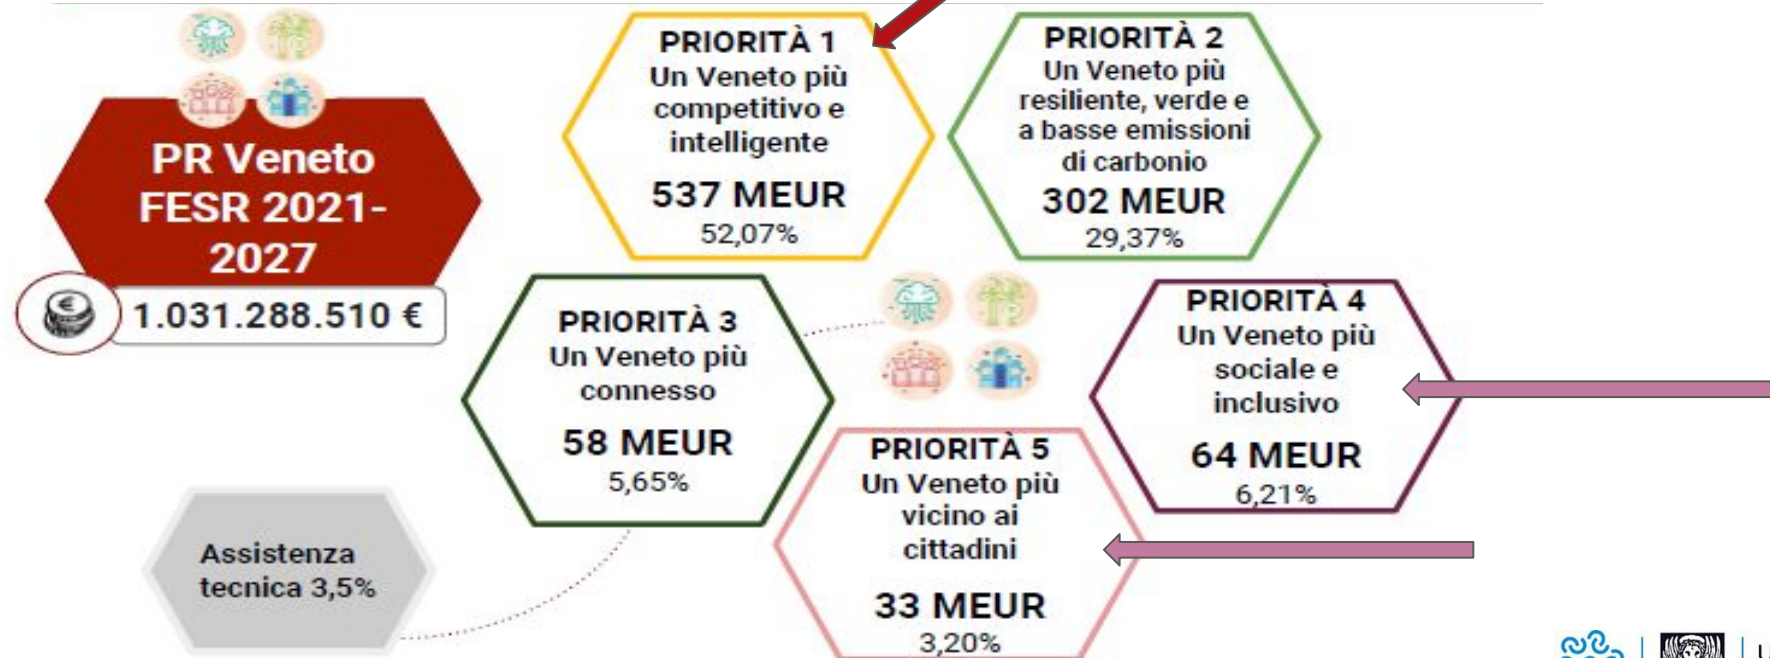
PR Veneto FESR 2021-2027

1.031.288.510 €

PRIORITÀ 1
Un Veneto più competitivo e intelligente
537 MEUR
52,07%

PRIORITÀ 2
Un Veneto più resiliente, verde e a basse emissioni di carbonio
302 MEUR
29,37%

PRIORITÀ 3
Un Veneto più connesso
58 MEUR
5,65%

PRIORITÀ 4
Un Veneto più sociale e inclusivo
64 MEUR
6,21%

PRIORITÀ 5
Un Veneto più vicino ai cittadini
33 MEUR
3,20%

Assistenza tecnica 3,5%